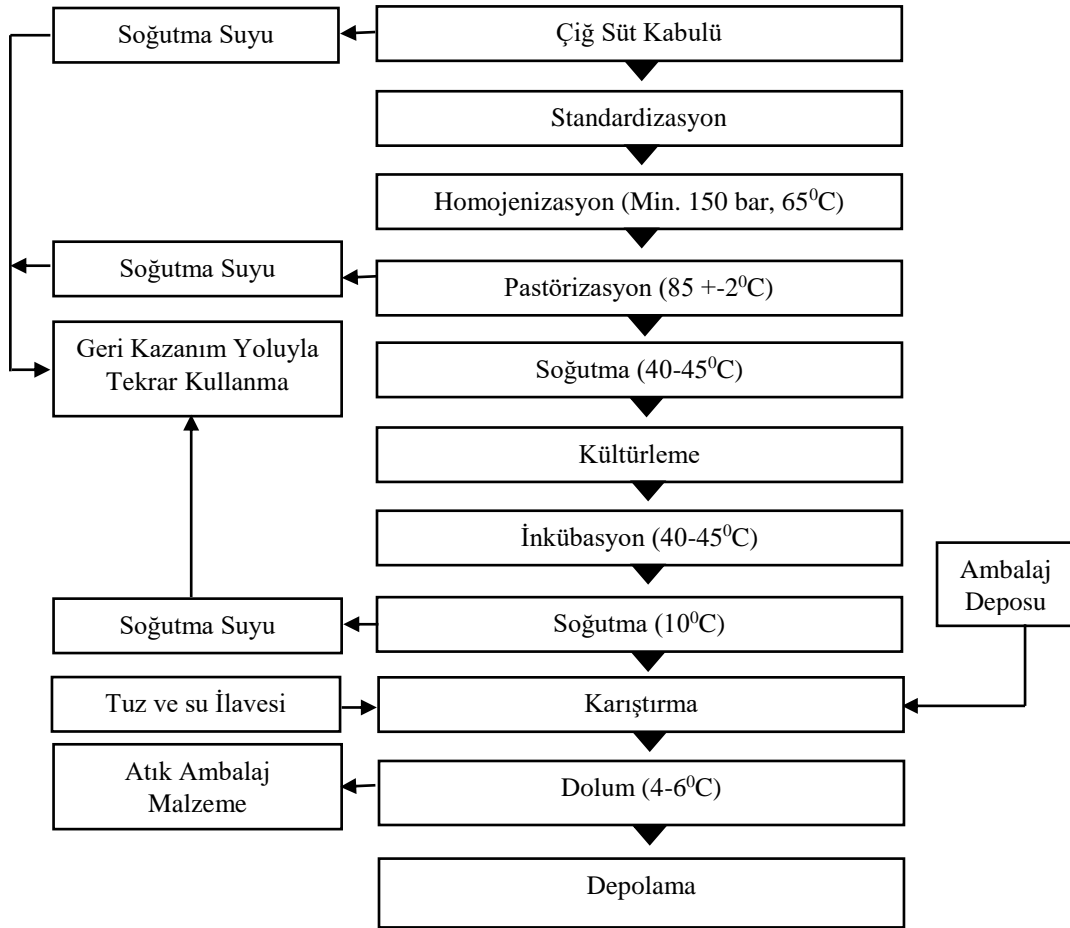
Soğutma Suyu

Çiğ Süt Kabulü

Standardizasyon

Homojenizasyon (Min. 150 bar, $65^0C$)

Soğutma Suyu

Pastörizasyon ($85 +-2^0C$)

Geri Kazanım Yoluyla Tekrar Kullanma

Soğutma ($40-45^0C$)

Kültürleme

İnkübasyon ($40-45^0C$)

Ambalaj Deposu

Soğutma Suyu

Soğutma ($10^0C$)

Tuz ve su İlavesi

Karıştırma

Atık Ambalaj Malzeme

Dolum ($4-6^0C$)

Depolama